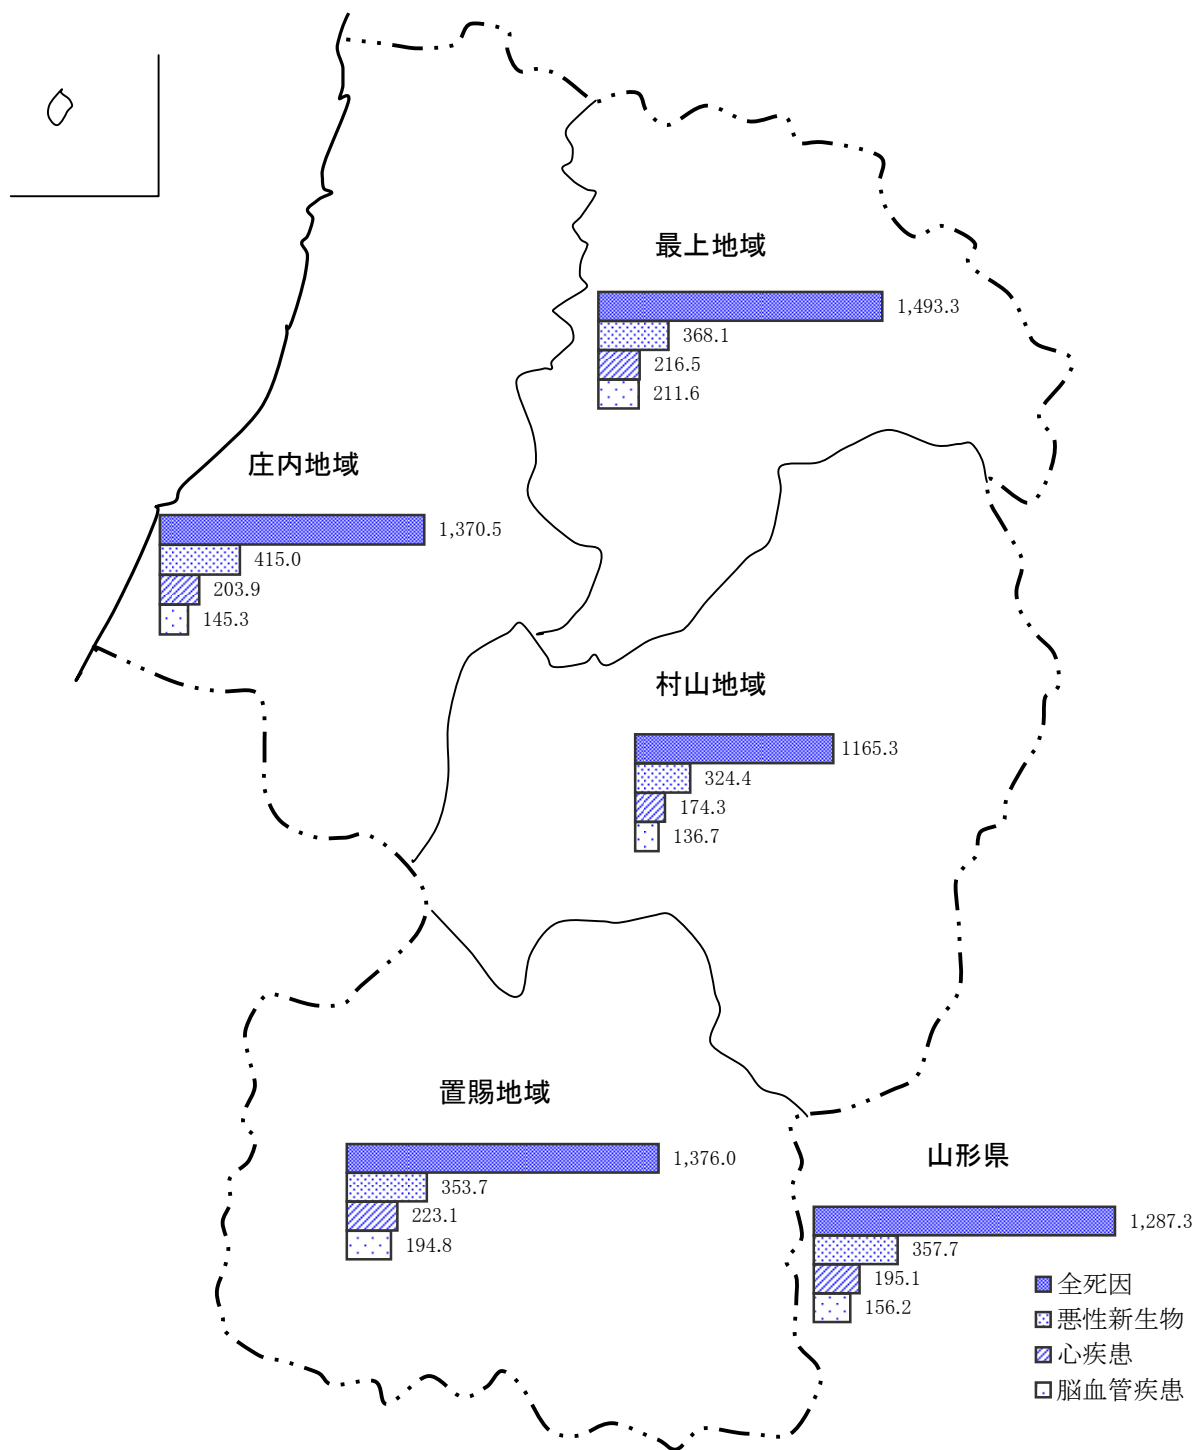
最上地域

1,493.3
368.1
216.5
211.6

庄内地域

1,370.5
415.0
203.9
145.3

村山地域

1165.3
324.4
174.3
136.7

置賜地域

1,376.0
353.7
223.1
194.8

山形県

1,287.3
357.7
195.1
156.2

全死因
悪性新生物
心疾患
脳血管疾患